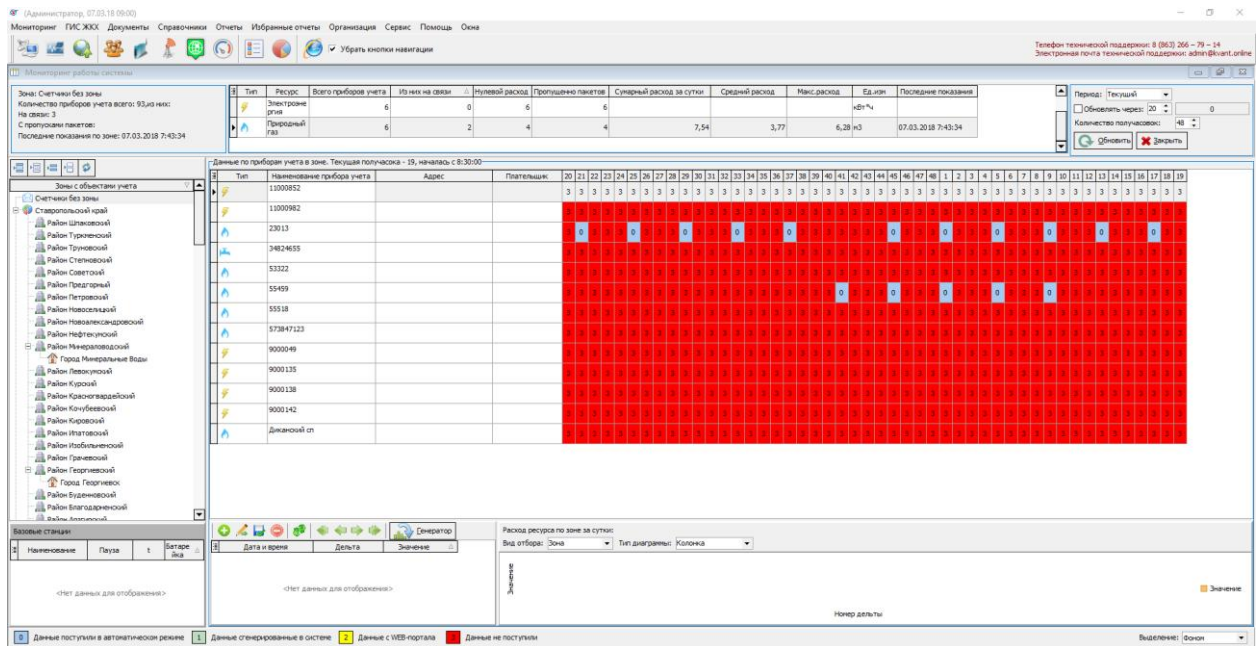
(Администратор, 07.03.18 09:00)

Мониторинг ГИС ЖКХ Документы Справочники Отчеты Избранные отчеты Организация Сервис Помощь Окна

Убрать кнопки навигации

Телефон технической поддержки: 8 (863) 266 – 79 – 14
Электронная почта технической поддержки: admin@kvant.online

Мониторинг работы системы

Зона: Счетчики без зоны
Количество приборов учета всего: 93,из них:
На связи: 3
С пропусками пакетов:
Последние показания по зоне: 07.03.2018 7:43:34

| Тип | Ресурс | Всего приборов учета | Из них на связи | Нулевой расход | Пропущенно пакетов | Сумарный расход за сутки | Средний расход | Макс.расход | Ед.изм | Последние показания |
|---|---|---|---|---|---|---|---|---|---|---|
| | Электроэнергия | 6 | 0 | 6 | 6 | | | | кВт*ч | |
| | Природный газ | 6 | 2 | 4 | 4 | 7,54 | 3,77 | 6,28 | м3 | 07.03.2018 7:43:34 |

Период: Текущий
Обновлять через: 20 0
Количество получасовок: 48
Обновить Закрыть

Данные по приборам учета в зоне. Текущая получасовка - 19, началась с 8:30:00

Зоны с объектами учета
Счетчики без зоны
Ставропольский край
Район Шпаковский
Район Туркменский
Район Труновский
Район Степновский
Район Советский
Район Предгорный
Район Петровский
Район Новоселицкий
Район Новоалександровский
Район Нефтекумский
Район Минераловодский
Город Минеральные Воды
Район Левокумский
Район Курский
Район Красногвардейский
Район Кочубеевский
Район Кировский
Район Ипатовский
Район Изобильненский
Район Грачевский
Район Георгиевский
Город Георгиевск
Район Буденновский
Район Благодарненский
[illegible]

| Тип | Наименование прибора учета | Адрес | Плательщик | 20 | 21 | 22 | 23 | 24 | 25 | 26 | 27 | 28 | 29 | 30 | 31 | 32 | 33 | 34 | 35 | 36 | 37 | 38 | 39 | 40 | 41 | 42 | 43 | 44 | 45 | 46 | 47 | 48 | 1 | 2 | 3 | 4 | 5 | 6 | 7 | 8 | 9 | 10 | 11 | 12 | 13 | 14 | 15 | 16 | 17 | 18 | 19 |
|---|---|---|---|---|---|---|---|---|---|---|---|---|---|---|---|---|---|---|---|---|---|---|---|---|---|---|---|---|---|---|---|---|---|---|---|---|---|---|---|---|---|---|---|---|---|---|---|---|---|---|---|
| | 11000852 | | | 3 | 3 | 3 | 3 | 3 | 3 | 3 | 3 | 3 | 3 | 3 | 3 | 3 | 3 | 3 | 3 | 3 | 3 | 3 | 3 | 3 | 3 | 3 | 3 | 3 | 3 | 3 | 3 | 3 | 3 | 3 | 3 | 3 | 3 | 3 | 3 | 3 | 3 | 3 | 3 | 3 | 3 | 3 | 3 | 3 | 3 | 3 | 3 |
| | 11000982 | | | | | | | | | | | | | | | | | | | | | | | | | | | | | | | | | | | | | | | | | | | | | | | | | | |
| | 23013 | | | | | | | | | | | | | | | | | | | | | | | | | | | | | | | | | | | | | | | | | | | | | | | | | | |
| | 34824655 | | | | | | | | | | | | | | | | | | | | | | | | | | | | | | | | | | | | | | | | | | | | | | | | | | |
| | 53322 | | | | | | | | | | | | | | | | | | | | | | | | | | | | | | | | | | | | | | | | | | | | | | | | | | |
| | 55459 | | | | | | | | | | | | | | | | | | | | | | | | | | | | | | | | | | | | | | | | | | | | | | | | | | |
| | 55518 | | | | | | | | | | | | | | | | | | | | | | | | | | | | | | | | | | | | | | | | | | | | | | | | | | |
| | 573847123 | | | | | | | | | | | | | | | | | | | | | | | | | | | | | | | | | | | | | | | | | | | | | | | | | | |
| | 9000049 | | | | | | | | | | | | | | | | | | | | | | | | | | | | | | | | | | | | | | | | | | | | | | | | | | |
| | 9000135 | | | | | | | | | | | | | | | | | | | | | | | | | | | | | | | | | | | | | | | | | | | | | | | | | | |
| | 9000138 | | | | | | | | | | | | | | | | | | | | | | | | | | | | | | | | | | | | | | | | | | | | | | | | | | |
| | 9000142 | | | | | | | | | | | | | | | | | | | | | | | | | | | | | | | | | | | | | | | | | | | | | | | | | | |
| | Диканский сп | | | | | | | | | | | | | | | | | | | | | | | | | | | | | | | | | | | | | | | | | | | | | | | | | | |

Базовые станции
| Наименование | Пауза | t | Батарейка |
|---|---|---|---|
<Нет данных для отображения>

Генератор
| Дата и время | Дельта | Значение |
|---|---|---|
<Нет данных для отображения>

Расход ресурса по зоне за сутки:
Вид отбора: Зона Тип диаграммы: Колонка
Значение
Номер дельты
Значение

0 Данные поступили в автоматическом режиме 1 Данные сгенерированные в системе 2 Данные с WEB-портала 3 Данные не поступили
Выделение: Фоном